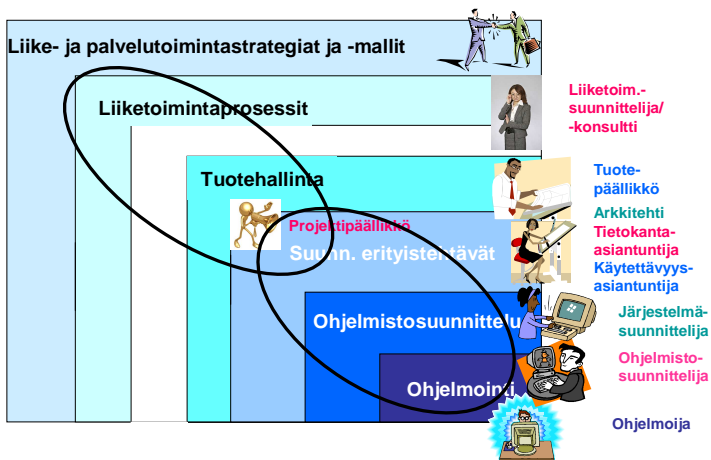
Liike- ja palvelutoimintastrategiat ja -mallit

Liiketoimintaprosessit

Tuotehallinta

Projektipäällikkö

Suunn. erityistehtävät

Ohjelmistosuunnittelu

Ohjelmointi

Liiketoim.-suunnittelija/-konsultti

Tuote-päällikkö

Arkkitehti

Tietokanta-asiantuntija

Käytettävyys-asiantuntija

Järjestelmä-suunnittelija

Ohjelmisto-suunnittelija

Ohjelmoija